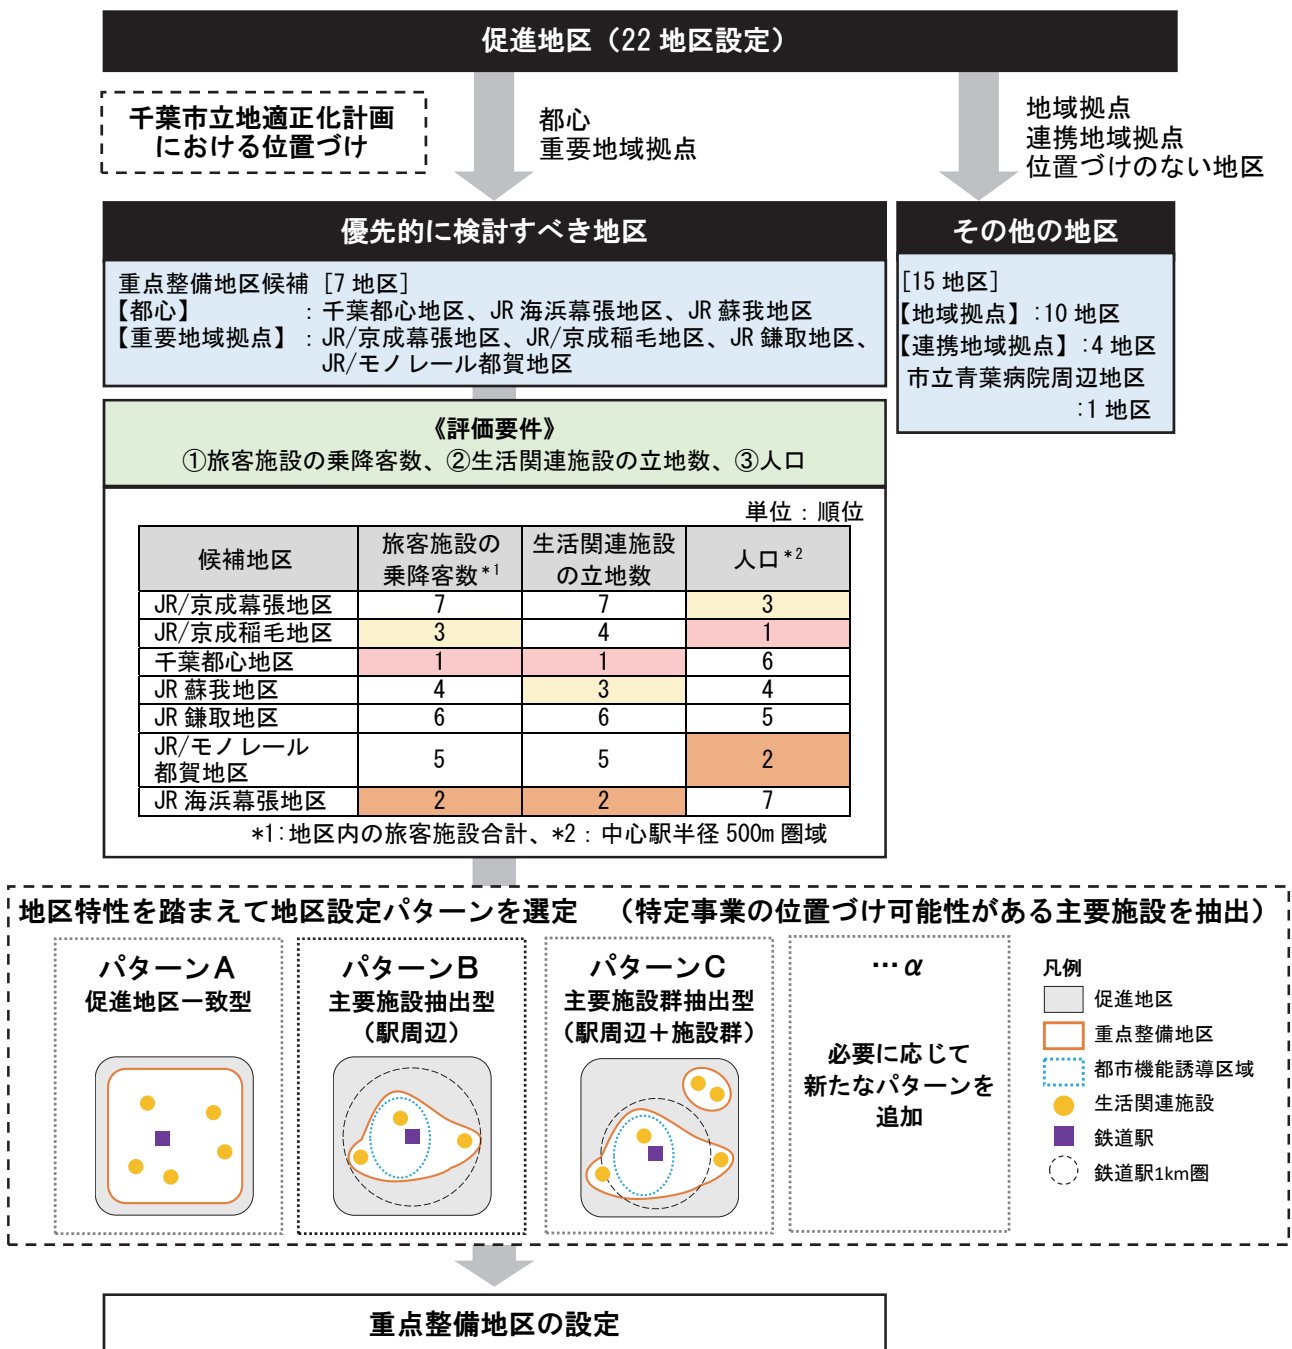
促進地区（22 地区設定）

千葉市立地適正化計画における位置づけ

都心
重要地域拠点

地域拠点
連携地域拠点
位置づけのない地区

優先的に検討すべき地区

重点整備地区候補 ［7 地区］
【都心】 ：千葉都心地区、JR 海浜幕張地区、JR 蘇我地区
【重要地域拠点】 ：JR/京成幕張地区、JR/京成稲毛地区、JR 鎌取地区、JR/モノレール都賀地区

その他の地区

［15 地区］
【地域拠点】：10 地区
【連携地域拠点】：4 地区
市立青葉病院周辺地区
：1 地区

《評価要件》
①旅客施設の乗降客数、②生活関連施設の立地数、③人口

単位：順位

| 候補地区 | 旅客施設の乗降客数$^{*1}$ | 生活関連施設の立地数 | 人口$^{*2}$ |
|---|---|---|---|
| JR/京成幕張地区 | 7 | 7 | 3 |
| JR/京成稲毛地区 | 3 | 4 | 1 |
| 千葉都心地区 | 1 | 1 | 6 |
| JR 蘇我地区 | 4 | 3 | 4 |
| JR 鎌取地区 | 6 | 6 | 5 |
| JR/モノレール都賀地区 | 5 | 5 | 2 |
| JR 海浜幕張地区 | 2 | 2 | 7 |

*1：地区内の旅客施設合計、*2：中心駅半径 500m 圏域

地区特性を踏まえて地区設定パターンを選定 （特定事業の位置づけ可能性がある主要施設を抽出）

パターンA
促進地区一致型

パターンB
主要施設抽出型
（駅周辺）

パターンC
主要施設群抽出型
（駅周辺＋施設群）

…α
必要に応じて新たなパターンを追加

凡例
促進地区
重点整備地区
都市機能誘導区域
生活関連施設
鉄道駅
鉄道駅1km圏

重点整備地区の設定